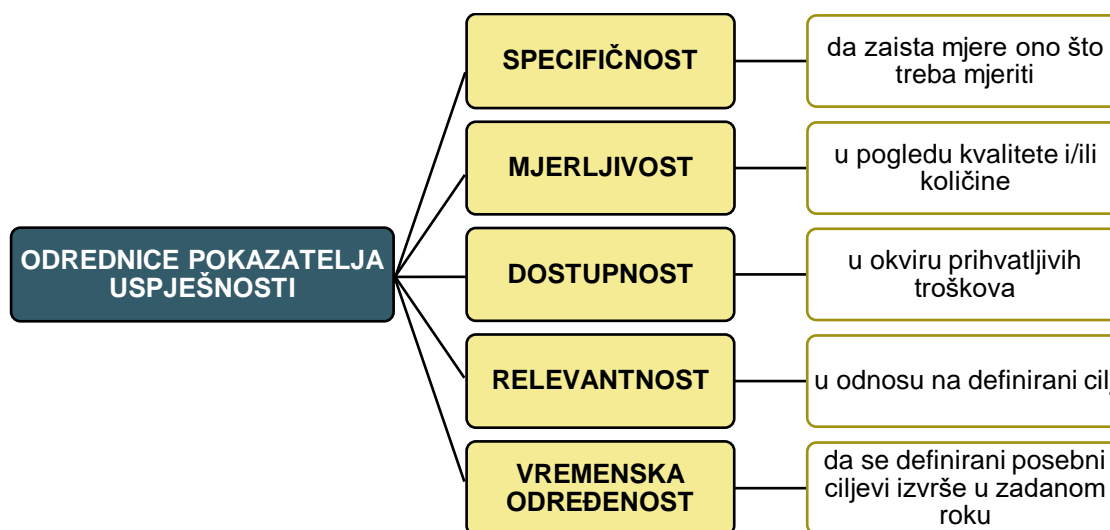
ODREDNICE POKAZATELJA USPJEŠNOSTI

SPECIFIČNOST

da zaista mjere ono što treba mjeriti

MJERLJIVOST

u pogledu kvalitete i/ili količine

DOSTUPNOST

u okviru prihvatljivih troškova

RELEVANTNOST

u odnosu na definirani cil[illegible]

VREMENSKA ODREĐENOST

da se definirani posebni ciljevi izvrše u zadanom roku